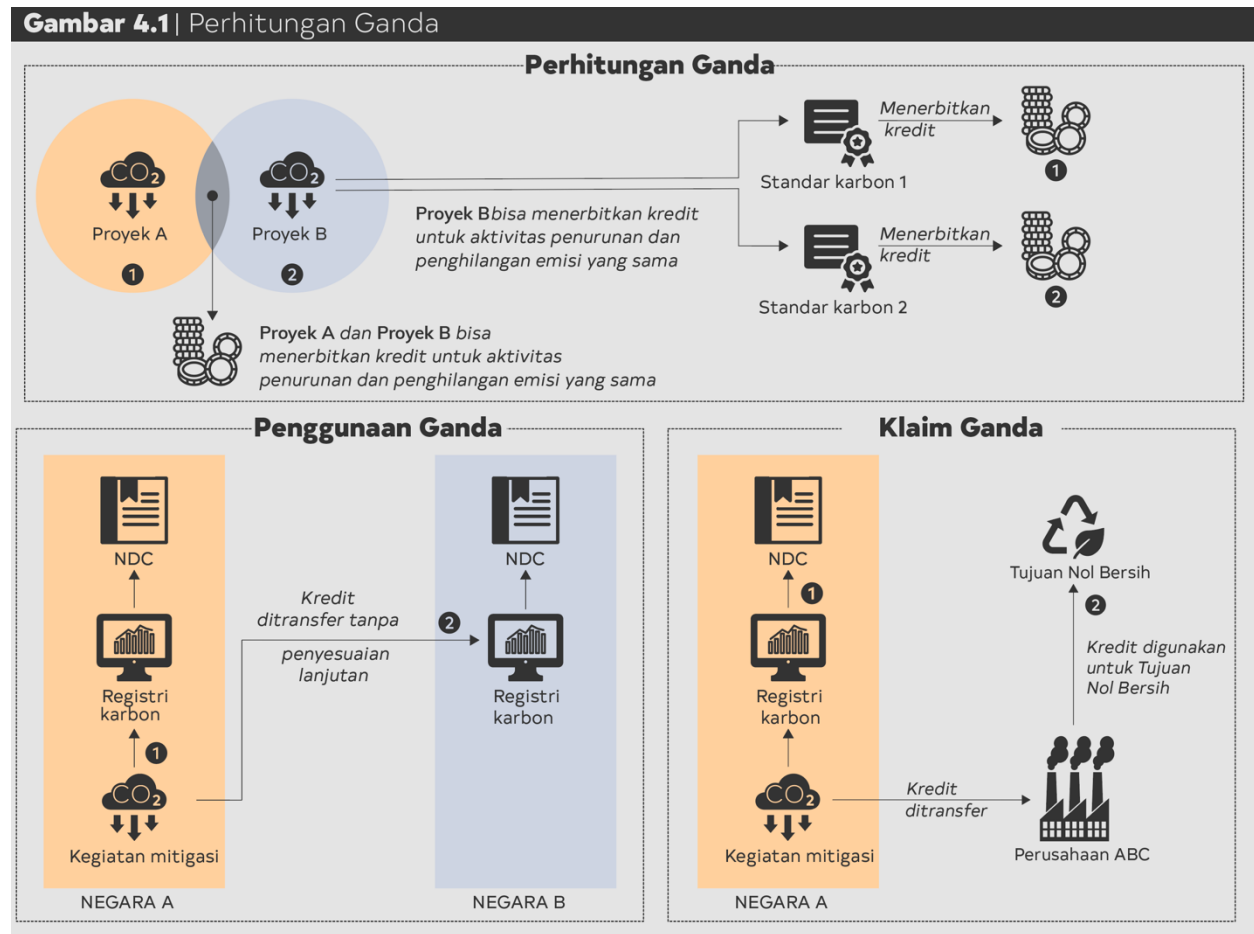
Gambar 4.1 | Perhitungan Ganda

Perhitungan Ganda

$CO_2$
Proyek A
1

$CO_2$
Proyek B
2

Proyek Bbisa menerbitkan kredit untuk aktivitas penurunan dan penghilangan emisi yang sama

Standar karbon 1
Menerbitkan kredit
1

Standar karbon 2
Menerbitkan kredit
2

Proyek A dan Proyek B bisa menerbitkan kredit untuk aktivitas penurunan dan penghilangan emisi yang sama

Penggunaan Ganda

NDC
Registri karbon
1
$CO_2$
Kegiatan mitigasi
NEGARA A

Kredit ditransfer tanpa penyesuaian lanjutan
2

NDC
Registri karbon
NEGARA B

Klaim Ganda

NDC
1
Registri karbon
$CO_2$
Kegiatan mitigasi
NEGARA A

Kredit ditransfer

Tujuan Nol Bersih
2
Kredit digunakan untuk Tujuan Nol Bersih

Perusahaan ABC